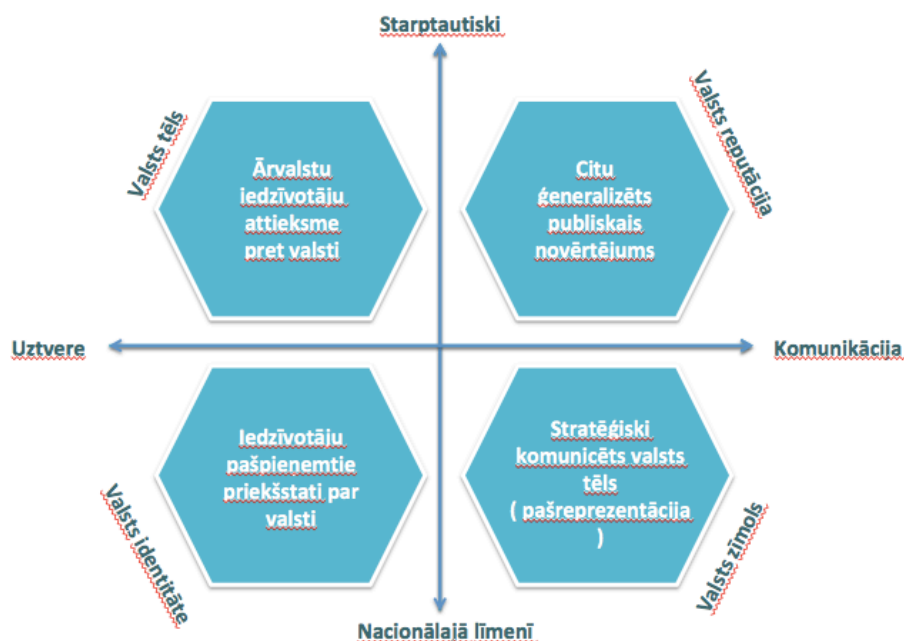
Starptautiski

Valsts tēls

Ārvalstu iedzīvotāju attieksme pret valsti

Citu ģeneralizēts publiskais novērtējums

Valsts reputācija

Uztvere

Komunikācija

Iedzīvotāju pašpieņemtie priekšstati par valsti

Stratēģiski komunicēts valsts tēls ( pašreprezentācija )

Valsts identitāte

Valsts zīmols

Nacionālajā līmenī